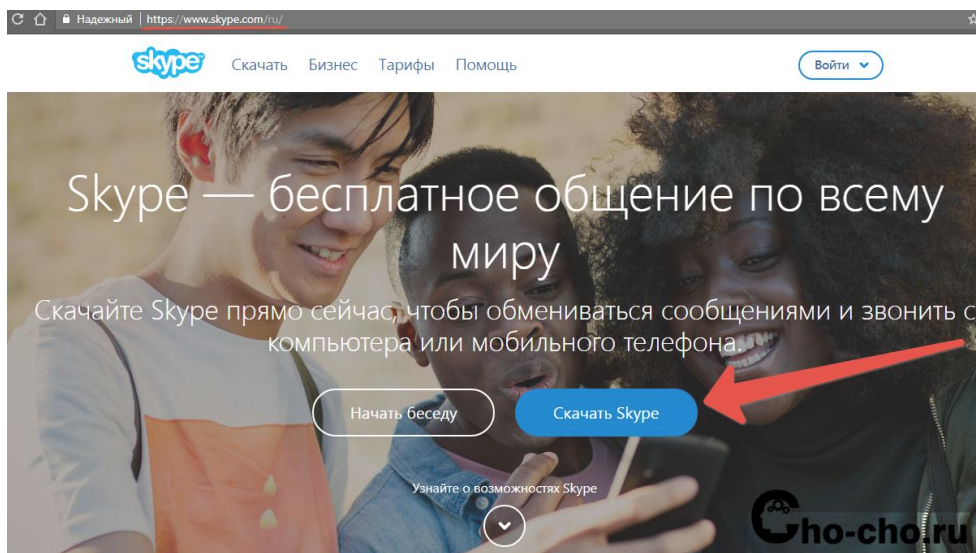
Надежный https://www.skype.com/ru/

skype Скачать Бизнес Тарифы Помощь Войти

Skype — бесплатное общение по всему миру

Скачайте Skype прямо сейчас, чтобы обмениваться сообщениями и звонить с компьютера или мобильного телефона.

Начать беседу Скачать Skype

Узнайте о возможностях Skype

Cho-cho.ru